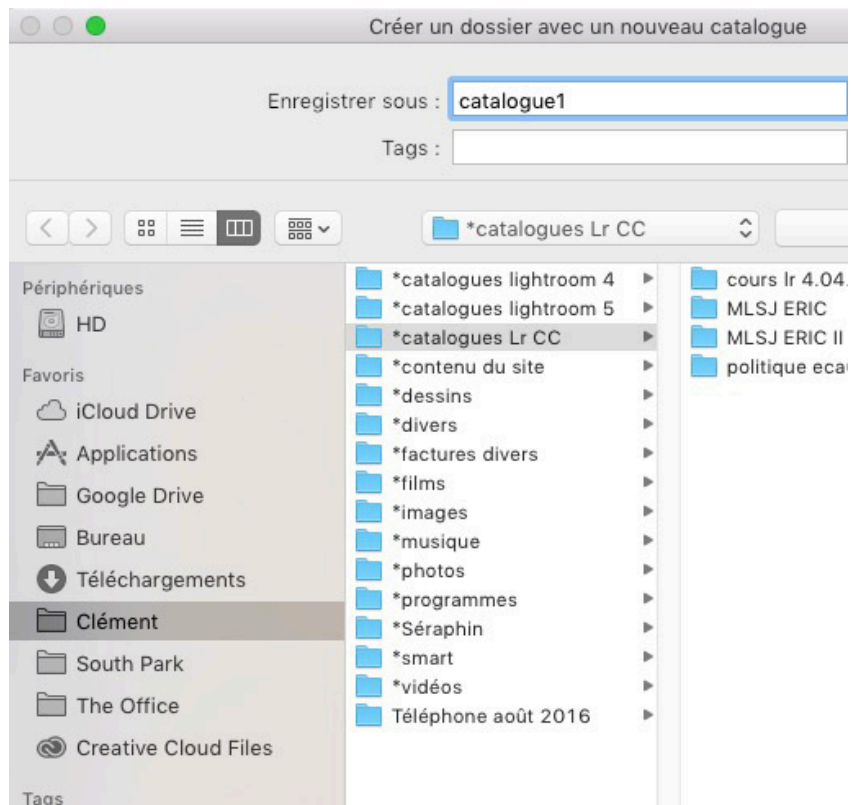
Créer un dossier avec un nouveau catalogue

Enregistrer sous : catalogue1

Tags :

*catalogues Lr CC

Périphériques
HD
Favoris
iCloud Drive
Applications
Google Drive
Bureau
Téléchargements
Clément
South Park
The Office
Creative Cloud Files
Tags

*catalogues lightroom 4
*catalogues lightroom 5
*catalogues Lr CC
*contenu du site
*dessins
*divers
*factures divers
*films
*images
*musique
*photos
*programmes
*Séraphin
*smart
*vidéos
Téléphone août 2016

cours lr 4.04.
MLSJ ERIC
MLSJ ERIC II
politique ecau